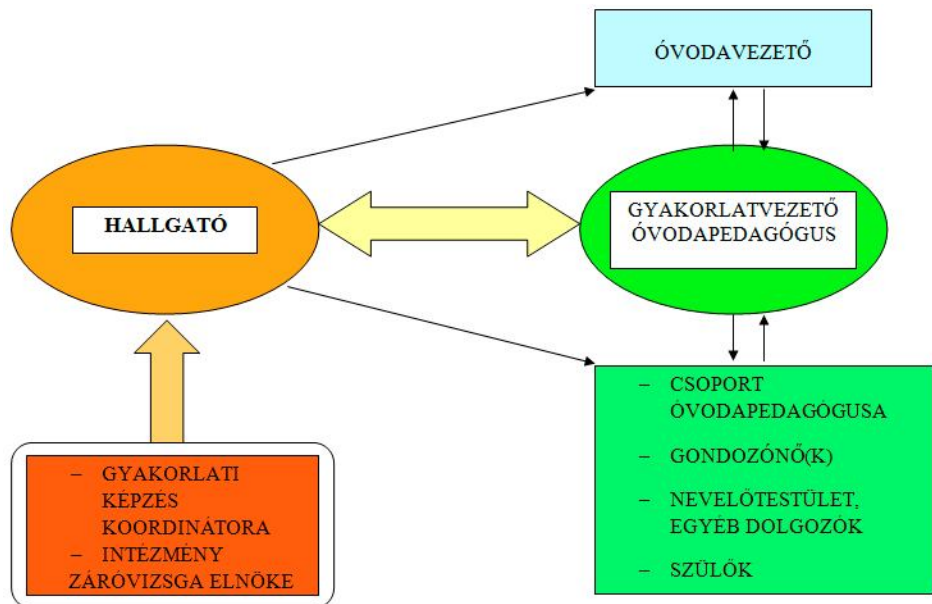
ÓVODAVEZETŐ

HALLGATÓ

GYAKORLATVEZETŐ ÓVODAPEDAGÓGUS

– CSOPORT ÓVODAPEDAGÓGUSA

– GONDOZÓNŐ(K)

– NEVELŐTESTÜLET, EGYÉB DOLGOZÓK

– SZÜLŐK

– GYAKORLATI KÉPZÉS KOORDINÁTORA

– INTÉZMÉNY ZÁRÓVIZSGA ELNÖKE